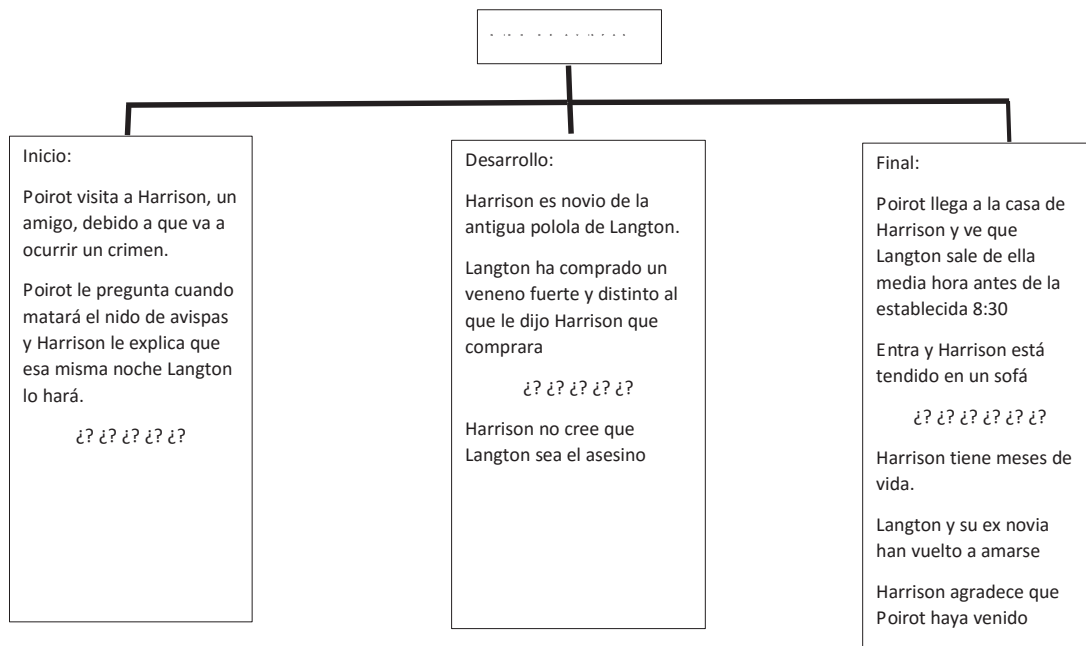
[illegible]

Inicio:

Poirot visita a Harrison, un amigo, debido a que va a ocurrir un crimen.

Poirot le pregunta cuando matará el nido de avispas y Harrison le explica que esa misma noche Langton lo hará.

¿? ¿? ¿? ¿? ¿?

Desarrollo:

Harrison es novio de la antigua polola de Langton.

Langton ha comprado un veneno fuerte y distinto al que le dijo Harrison que comprara

¿? ¿? ¿? ¿? ¿?

Harrison no cree que Langton sea el asesino

Final:

Poirot llega a la casa de Harrison y ve que Langton sale de ella media hora antes de la establecida 8:30

Entra y Harrison está tendido en un sofá

¿? ¿? ¿? ¿? ¿? ¿?

Harrison tiene meses de vida.

Langton y su ex novia han vuelto a amarse

Harrison agradece que Poirot haya venido